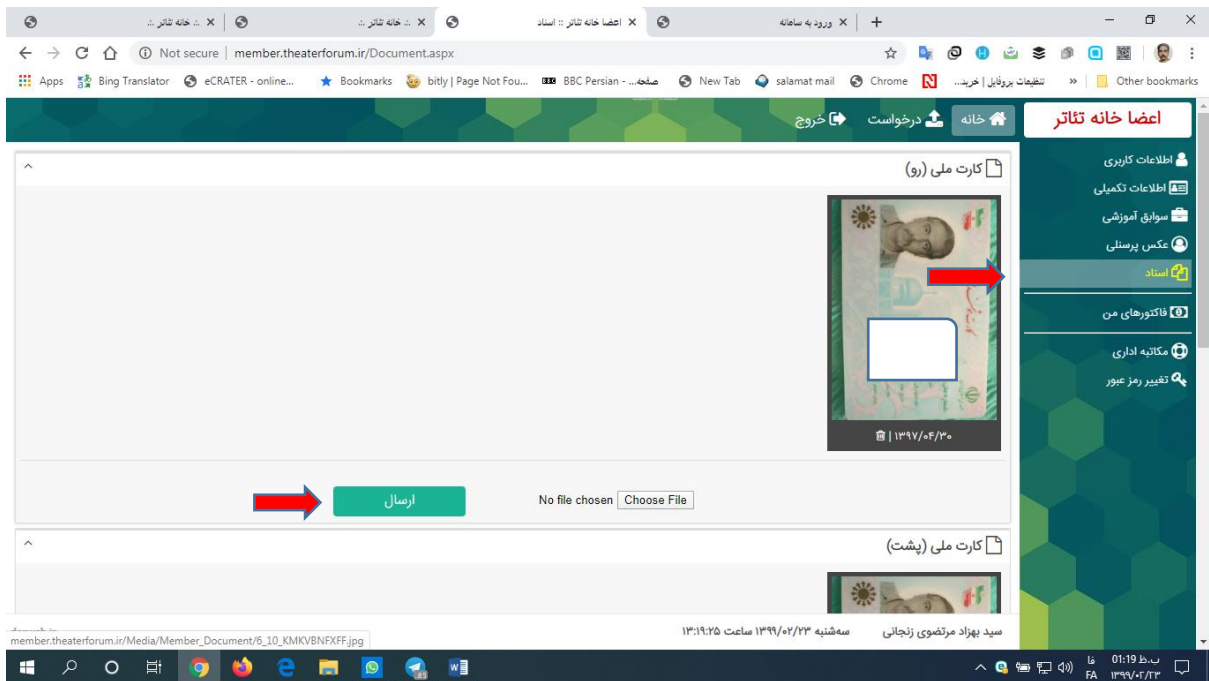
:. خانه تئاتر :. ×
:. خانه تئاتر :. ×
اعضا خانه تئاتر :: اسناد ×
ورود به سامانه ×
+

Not secure | member.theaterforum.ir/Document.aspx

Apps | Bing Translator | eCRATER - online... | Bookmarks | bitly | Page Not Fou... | BBC Persian - صفحه... | New Tab | salamat mail | Chrome | تنظیمات پروفایل | خرید... | » | Other bookmarks

اعضا خانه تئاتر
خانه | درخواست | خروج

اطلاعات کاربری
اطلاعات تکمیلی
سوابق آموزشی
عکس پرسنلی
اسناد
فاکتورهای من
مکاتبه اداری
تغییر رمز عبور

کارت ملی (رو)

۱۳۹۷/۰۴/۳۰

No file chosen | Choose File
ارسال

کارت ملی (پشت)

سید بهزاد مرتضوی زنجانی
سه‌شنبه ۱۳۹۹/۰۲/۲۳ ساعت ۱۳:۱۹:۲۵

member.theaterforum.ir/Media/Member_Document/6_10_KMKVBNFXFF.jpg

01:19 ب.ظ
FA
۱۳۹۹/۰۲/۲۳